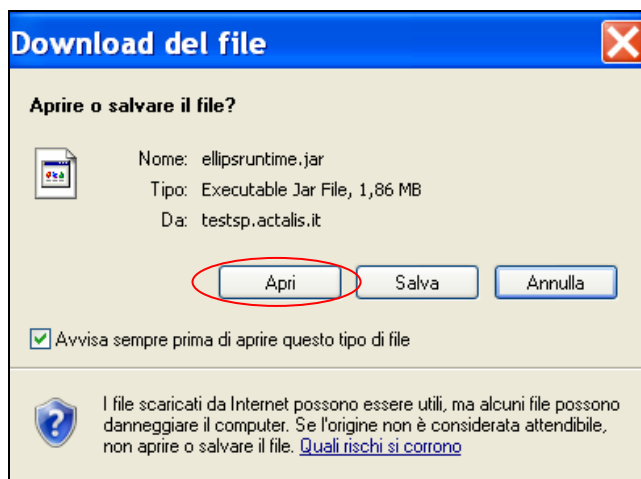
Download del file

Aprire o salvare il file?

Nome: ellipsruntime.jar
Tipo: Executable Jar File, 1,86 MB
Da: testsp.actalis.it

Apri Salva Annulla

Avvisa sempre prima di aprire questo tipo di file

I file scaricati da Internet possono essere utili, ma alcuni file possono danneggiare il computer. Se l'origine non è considerata attendibile, non aprire o salvare il file. Quali rischi si corrono